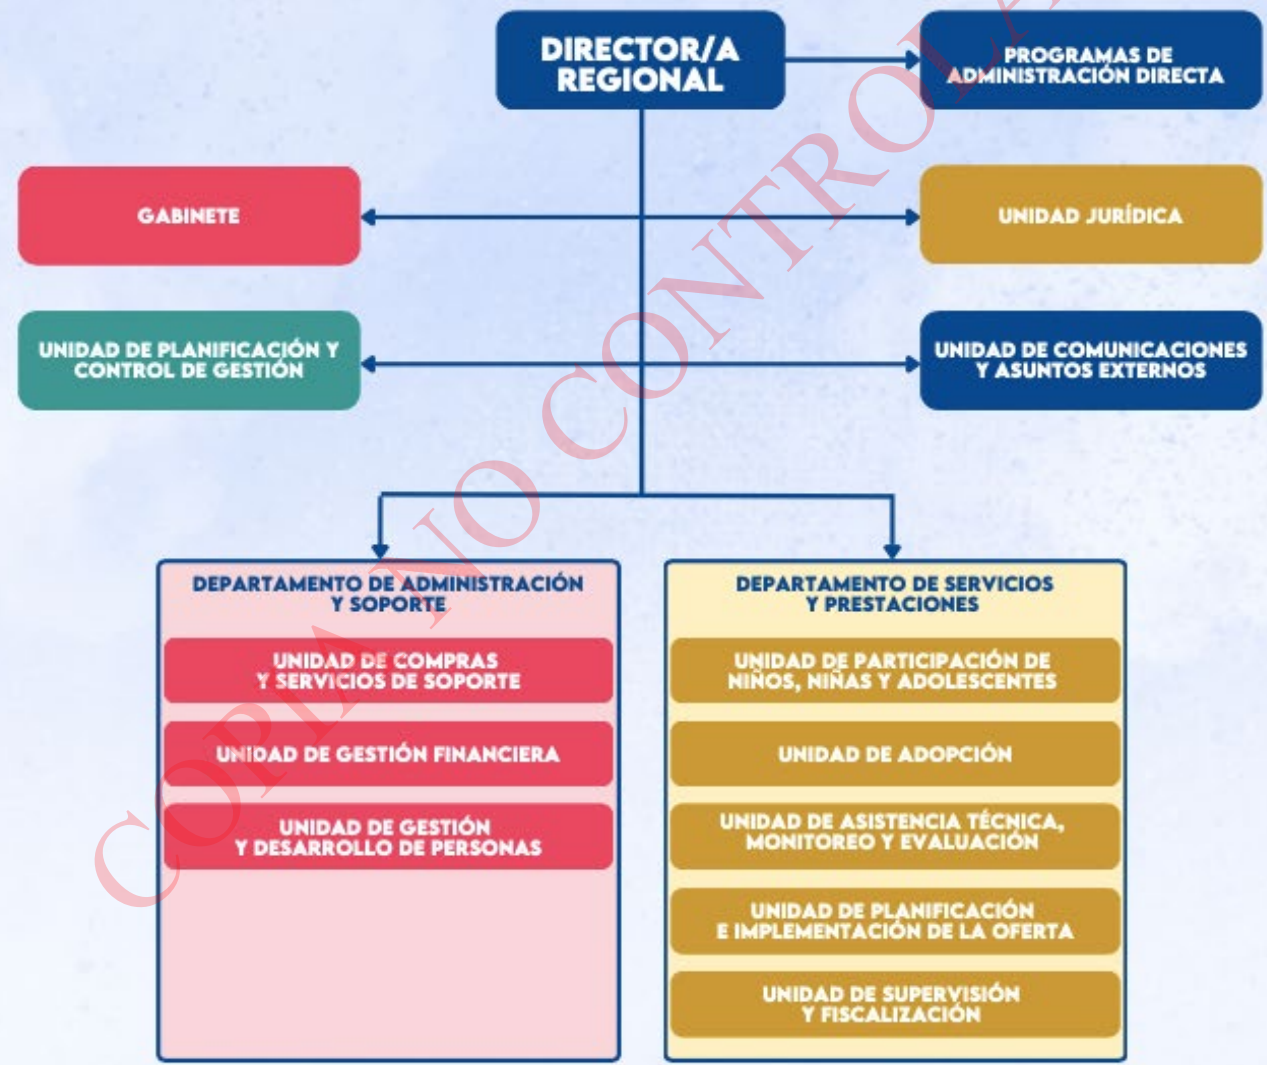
DIRECTOR/A REGIONAL

PROGRAMAS DE ADMINISTRACIÓN DIRECTA

GABINETE

UNIDAD JURÍDICA

UNIDAD DE PLANIFICACIÓN Y CONTROL DE GESTIÓN

UNIDAD DE COMUNICACIONES Y ASUNTOS EXTERNOS

DEPARTAMENTO DE ADMINISTRACIÓN Y SOPORTE

UNIDAD DE COMPRAS Y SERVICIOS DE SOPORTE

UNIDAD DE GESTIÓN FINANCIERA

UNIDAD DE GESTIÓN Y DESARROLLO DE PERSONAS

DEPARTAMENTO DE SERVICIOS Y PRESTACIONES

UNIDAD DE PARTICIPACIÓN DE NIÑOS, NIÑAS Y ADOLESCENTES

UNIDAD DE ADOPCIÓN

UNIDAD DE ASISTENCIA TÉCNICA, MONITOREO Y EVALUACIÓN

UNIDAD DE PLANIFICACIÓN E IMPLEMENTACIÓN DE LA OFERTA

UNIDAD DE SUPERVISIÓN Y FISCALIZACIÓN

COPIA NO CONTROLA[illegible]